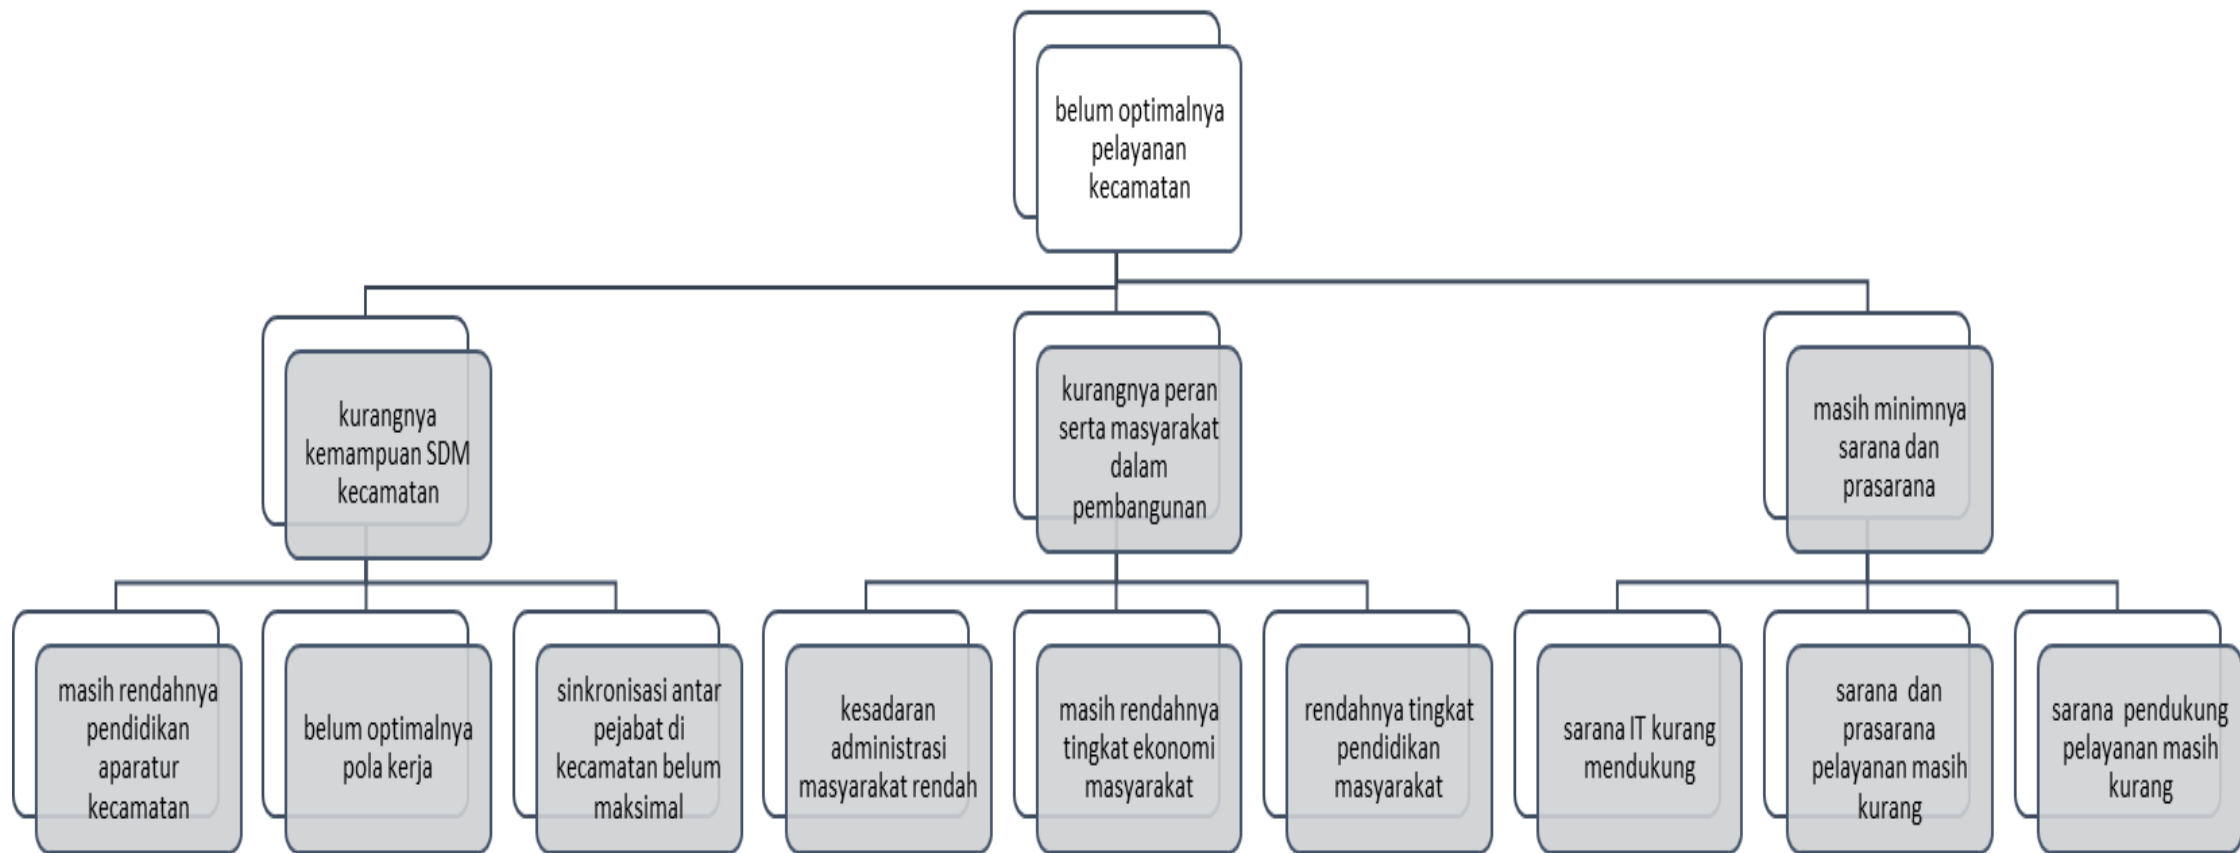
belum optimalnya pelayanan kecamatan

kurangnya kemampuan SDM kecamatan

kurangnya peran serta masyarakat dalam pembangunan

masih minimnya sarana dan prasarana

masih rendahnya pendidikan aparatur kecamatan

belum optimalnya pola kerja

sinkronisasi antar pejabat di kecamatan belum maksimal

kesadaran administrasi masyarakat rendah

masih rendahnya tingkat ekonomi masyarakat

rendahnya tingkat pendidikan masyarakat

sarana IT kurang mendukung

sarana dan prasarana pelayanan masih kurang

sarana pendukung pelayanan masih kurang